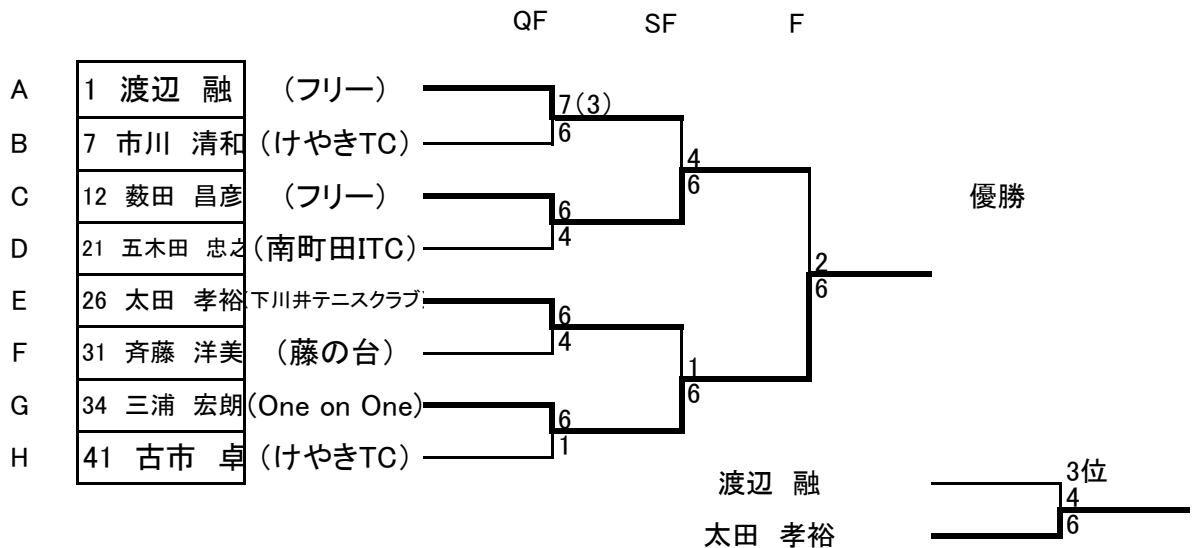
QF SF F

| | | |
|---|---|---|
| A | 1 渡辺 融 | （フリー） |
| B | 7 市川 清和 | （けやきTC） |
| C | 12 薮田 昌彦 | （フリー） |
| D | 21 五木田 忠之 | （南町田ITC） |
| E | 26 太田 孝裕 | （下川井テニスクラブ） |
| F | 31 斉藤 洋美 | （藤の台） |
| G | 34 三浦 宏朗 | (One on One) |
| H | 41 古市 卓 | （けやきTC） |

7(3)
6
6
4
6
4
6
1
4
6
1
6
2
6

優勝

渡辺 融
太田 孝裕
3位
4
6